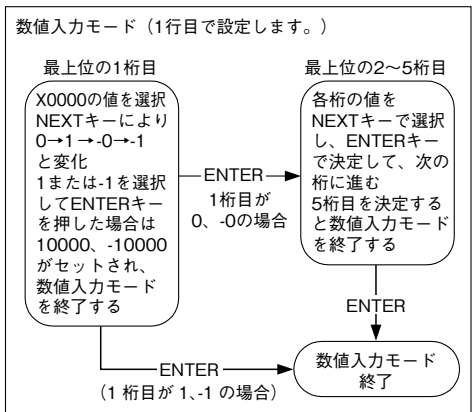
数値入力モード（1行目で設定します。）

最上位の1桁目

X0000の値を選択
NEXTキーにより
0→1→-0→-1
と変化
1または-1を選択
してENTERキーを押した場合は
10000、-10000
がセットされ、
数値入力モード
を終了する

ENTER
1桁目が
0、-0の場合

最上位の2〜5桁目

各桁の値を
NEXTキーで選択
し、ENTERキー
で決定して、次の
桁に進む
5桁目を決定する
と数値入力モード
を終了する

ENTER

ENTER
（1 桁目が 1、-1 の場合）

数値入力モード
終了